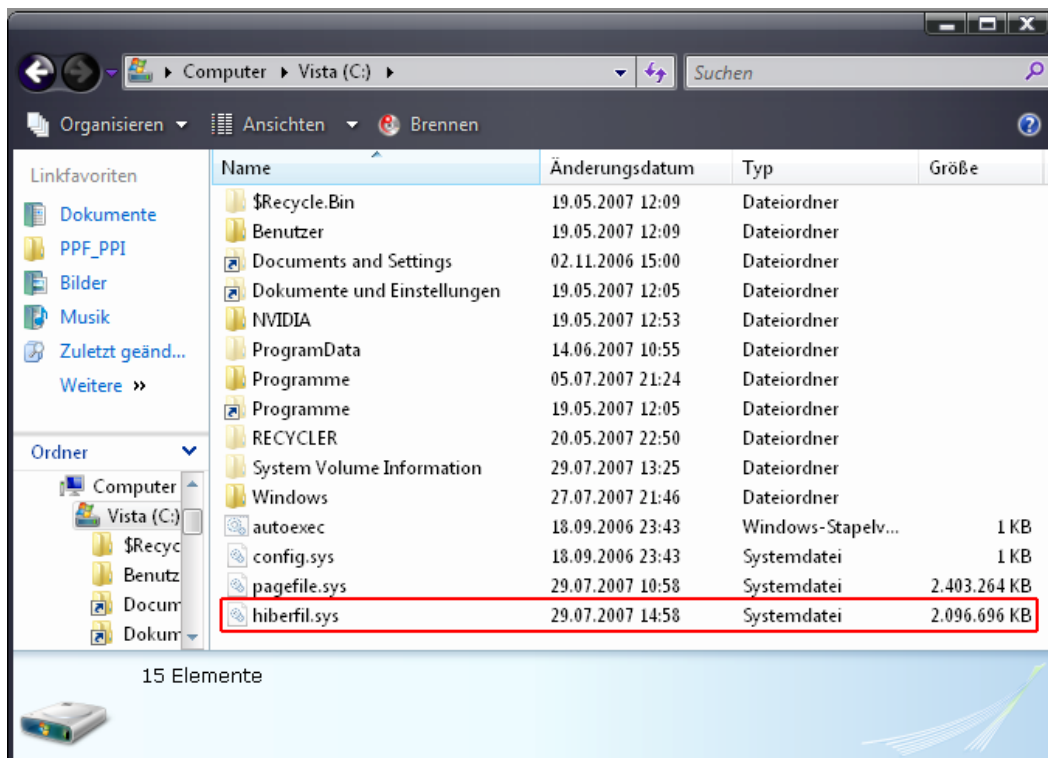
▸ Computer ▸ Vista (C:) ▸

Suchen

Organisieren ▾ Ansichten ▾ Brennen

Linkfavoriten

Dokumente

PPF_PPI

Bilder

Musik

Zuletzt geänd...

Weitere »

Ordner

Computer

Vista (C:)

$Recyc

Benutz

Docum

Dokum

| Name | Änderungsdatum | Typ | Größe |
|---|---|---|---|
| $Recycle.Bin | 19.05.2007 12:09 | Dateiordner | |
| Benutzer | 19.05.2007 12:09 | Dateiordner | |
| Documents and Settings | 02.11.2006 15:00 | Dateiordner | |
| Dokumente und Einstellungen | 19.05.2007 12:05 | Dateiordner | |
| NVIDIA | 19.05.2007 12:53 | Dateiordner | |
| ProgramData | 14.06.2007 10:55 | Dateiordner | |
| Programme | 05.07.2007 21:24 | Dateiordner | |
| Programme | 19.05.2007 12:05 | Dateiordner | |
| RECYCLER | 20.05.2007 22:50 | Dateiordner | |
| System Volume Information | 29.07.2007 13:25 | Dateiordner | |
| Windows | 27.07.2007 21:46 | Dateiordner | |
| autoexec | 18.09.2006 23:43 | Windows-Stapelv... | 1 KB |
| config.sys | 18.09.2006 23:43 | Systemdatei | 1 KB |
| pagefile.sys | 29.07.2007 10:58 | Systemdatei | 2.403.264 KB |
| hiberfil.sys | 29.07.2007 14:58 | Systemdatei | 2.096.696 KB |

15 Elemente